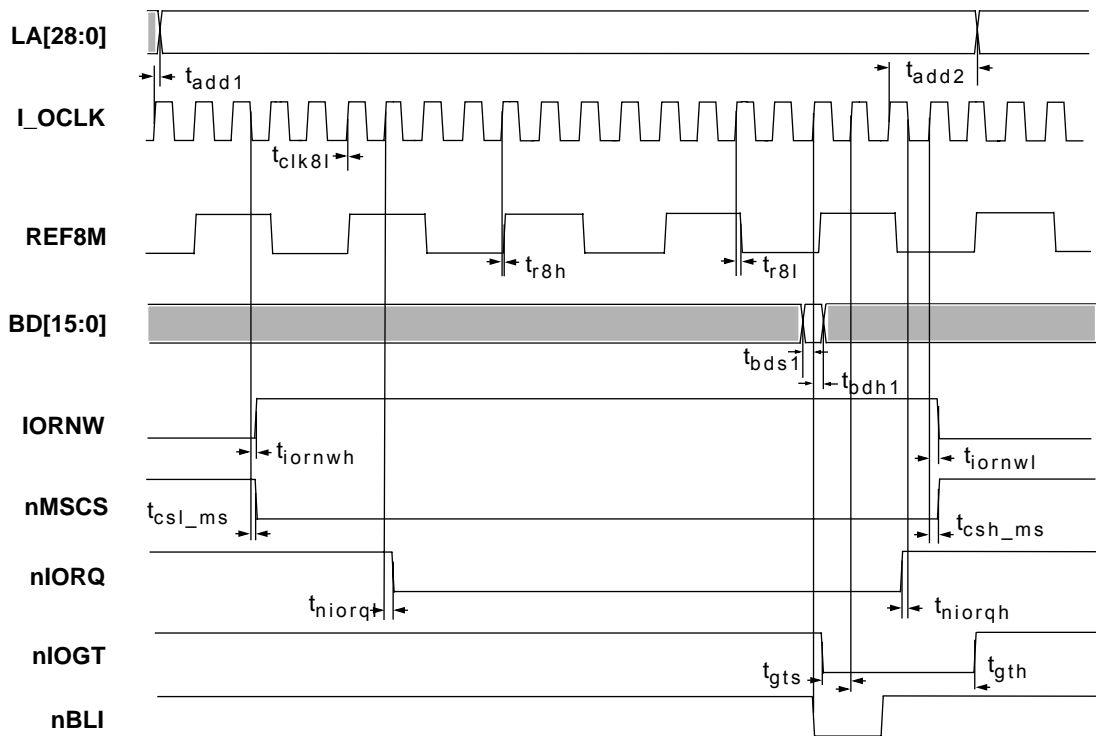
LA[28:0]

$t_{add1}$

$t_{add2}$

I_OCLK

$t_{clk8l}$

REF8M

$t_{r8h}$

$t_{r8l}$

BD[15:0]

$t_{bds1}$

$t_{bdh1}$

IORNW

$t_{iornwh}$

$t_{iornwl}$

nMSCS

$t_{csl\_ms}$

$t_{csh\_ms}$

nIORQ

$t_{niorq}$

$t_{niorqh}$

nIOGT

$t_{gts}$

$t_{gth}$

nBLI